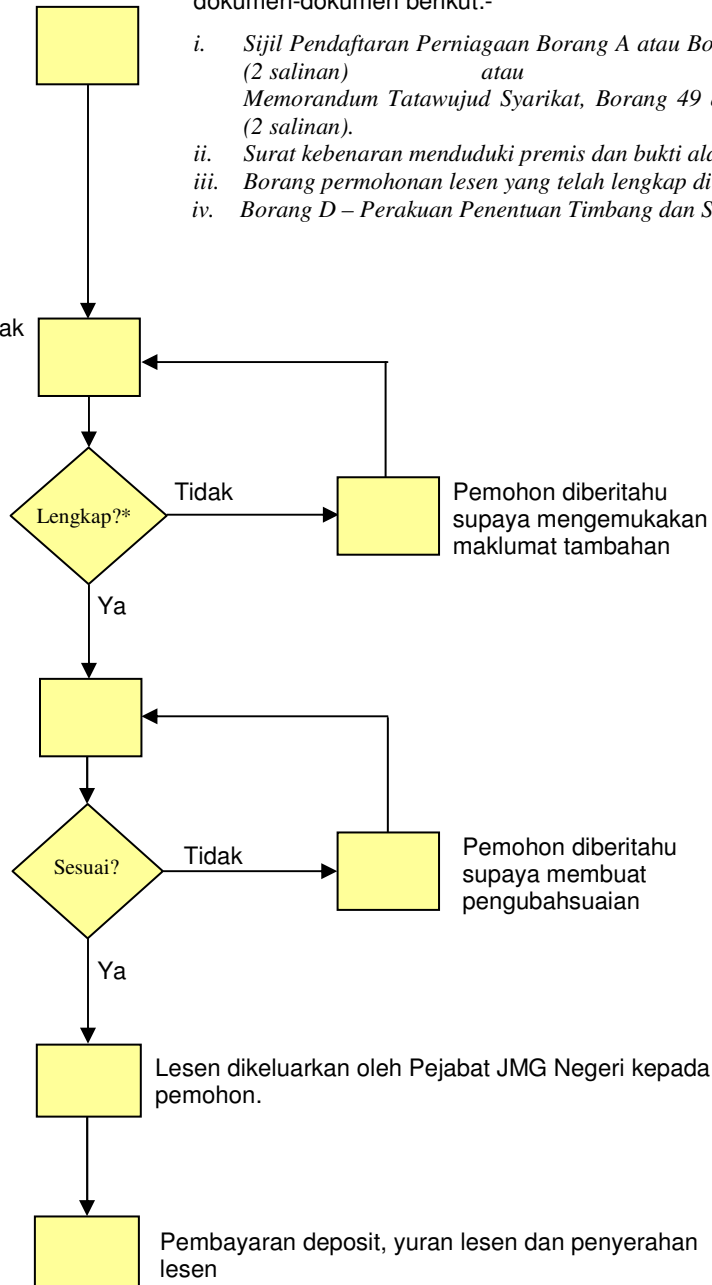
dokumen-dokumen berikut:-

i. Sijil Pendaftaran Perniagaan Borang A atau Bo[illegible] (2 salinan) atau Memorandum Tatawujud Syarikat, Borang 49 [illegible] (2 salinan).

ii. Surat kebenaran menduduki premis dan bukti al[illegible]

iii. Borang permohonan lesen yang telah lengkap di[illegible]

iv. Borang D – Perakuan Penentuan Timbang dan S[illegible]

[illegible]ak

Lengkap?*

Tidak

Pemohon diberitahu supaya mengemukakan maklumat tambahan

Ya

Sesuai?

Tidak

Pemohon diberitahu supaya membuat pengubahsuaian

Ya

Lesen dikeluarkan oleh Pejabat JMG Negeri kepada pemohon.

Pembayaran deposit, yuran lesen dan penyerahan lesen